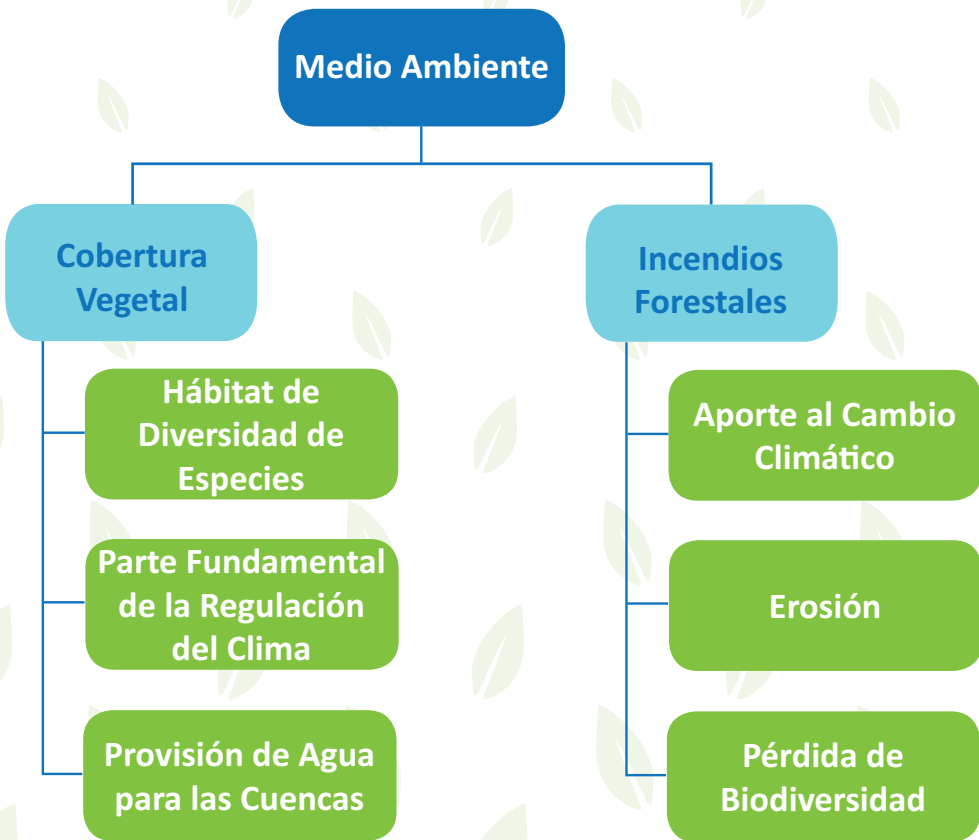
Medio Ambiente

Cobertura Vegetal

Hábitat de Diversidad de Especies

Parte Fundamental de la Regulación del Clima

Provisión de Agua para las Cuencas

Incendios Forestales

Aporte al Cambio Climático

Erosión

Pérdida de Biodiversidad